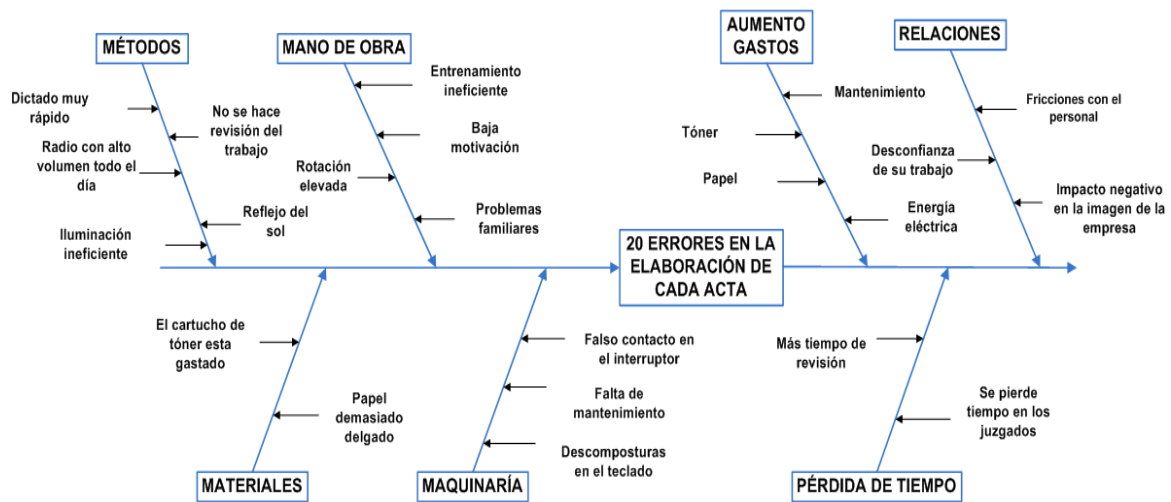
MÉTODOS

Dictado muy rápido

No se hace revisión del trabajo

Radio con alto volumen todo el día

Reflejo del sol

Iluminación ineficiente

MANO DE OBRA

Entrenamiento ineficiente

Baja motivación

Rotación elevada

Problemas familiares

AUMENTO GASTOS

Mantenimiento

Tóner

Papel

Energía eléctrica

RELACIONES

Fricciones con el personal

Desconfianza de su trabajo

Impacto negativo en la imagen de la empresa

20 ERRORES EN LA ELABORACIÓN DE CADA ACTA

El cartucho de tóner esta gastado

Papel demasiado delgado

MATERIALES

Falso contacto en el interruptor

Falta de mantenimiento

Descomposturas en el teclado

MAQUINARÍA

Más tiempo de revisión

Se pierde tiempo en los juzgados

PÉRDIDA DE TIEMPO